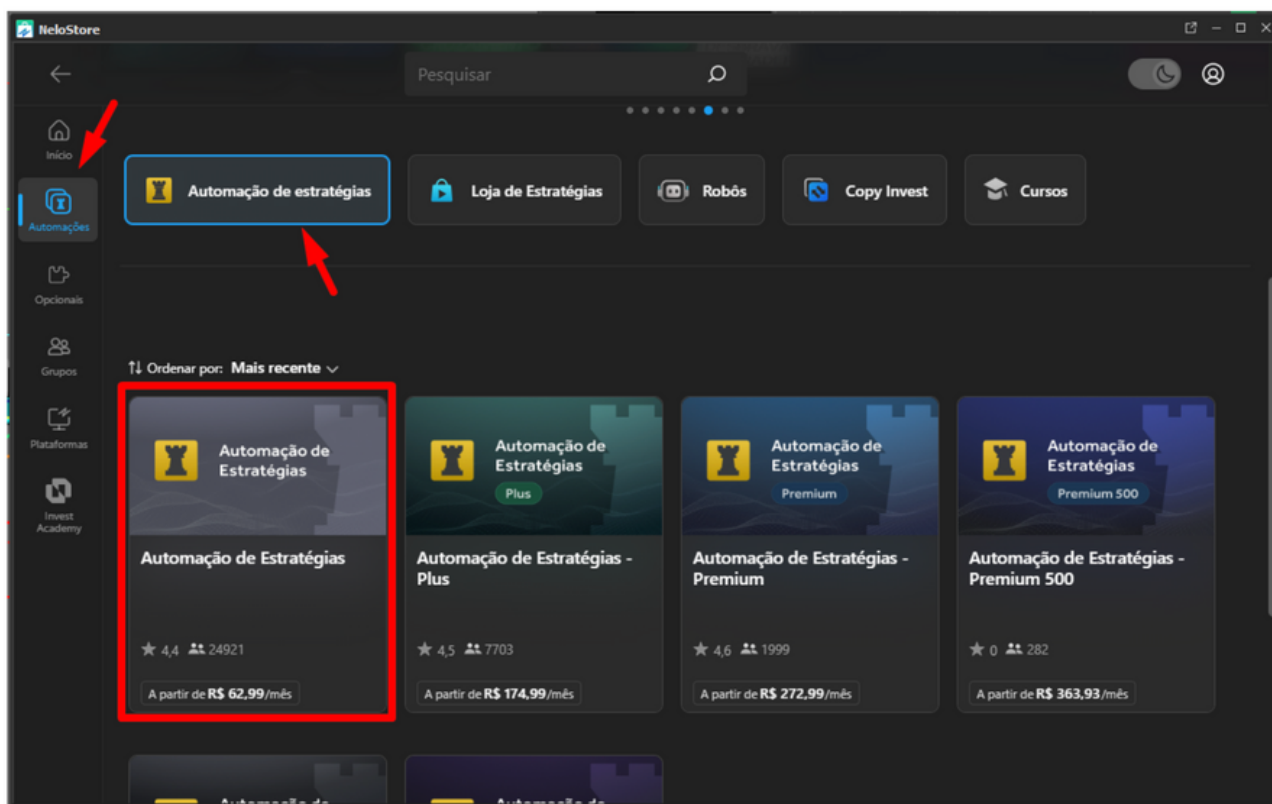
NeloStore

Pesquisar

Início

Automações

Opcionais

Grupos

Plataformas

Invest Academy

Automação de estratégias

Loja de Estratégias

Robôs

Copy Invest

Cursos

Ordenar por: Mais recente

Automação de Estratégias

Automação de Estratégias

4,4 24921

A partir de R$ 62,99/mês

Automação de Estratégias

Plus

Automação de Estratégias - Plus

4,5 7703

A partir de R$ 174,99/mês

Automação de Estratégias

Premium

Automação de Estratégias - Premium

4,6 1999

A partir de R$ 272,99/mês

Automação de Estratégias

Premium 500

Automação de Estratégias - Premium 500

0 282

A partir de R$ 363,93/mês

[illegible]

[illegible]